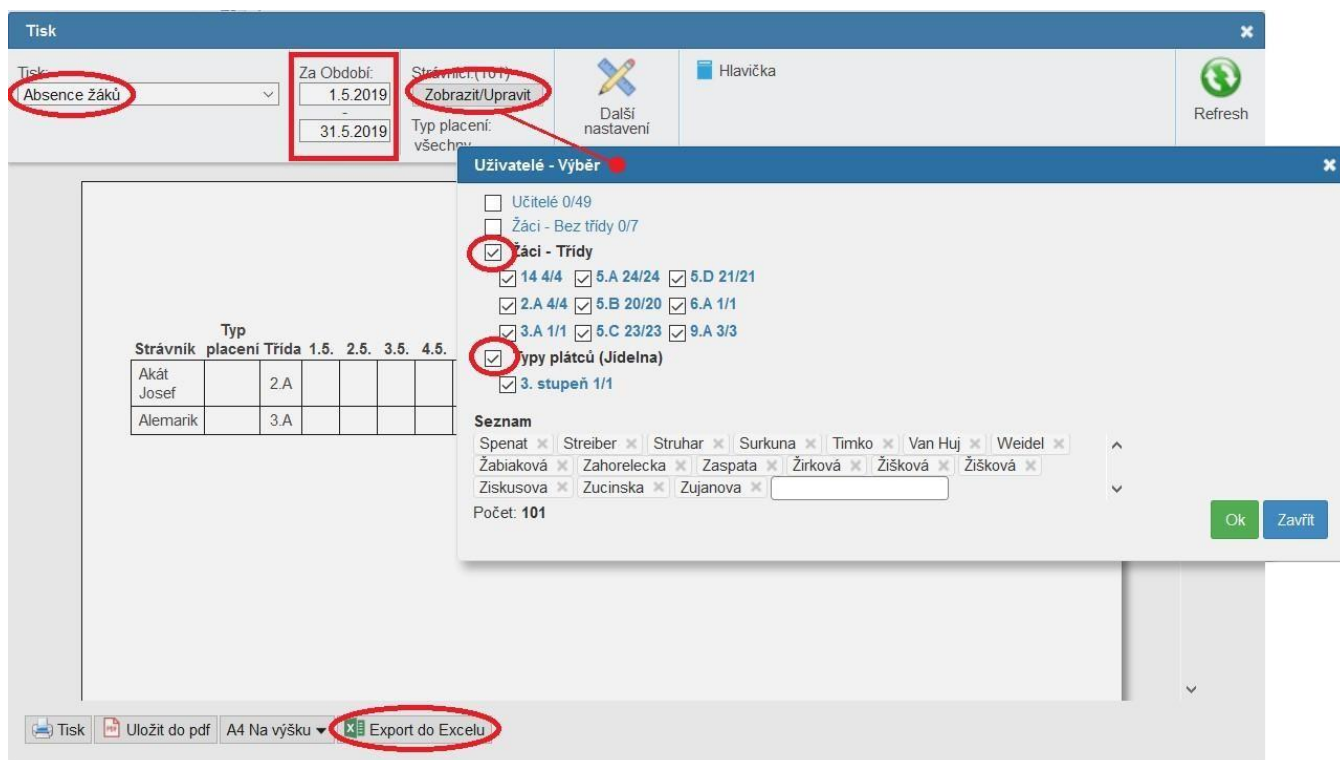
Tisk

Tisk:
Absence žáků

Za Období:
1.5.2019
-
31.5.2019

Strávníci:(101)
Zobrazit/Upravit
Typ placení:
všechny

Další nastavení

Hlavička

Refresh

Uživatelé - Výběr

Učitelé 0/49
Žáci - Bez třídy 0/7
Žáci - Třídy
14 4/4 5.A 24/24 5.D 21/21
2.A 4/4 5.B 20/20 6.A 1/1
3.A 1/1 5.C 23/23 9.A 3/3
Typy plátců (Jídelna)
3. stupeň 1/1

Seznam
Spenat × Streiber × Struhar × Surkuna × Timko × Van Huj × Weidel ×
Žabiaková × Zahorelecka × Zaspata × Žirková × Žišková × Žišková ×
Ziskusova × Zucinska × Zujanova ×

Počet: 101

Ok Zavřít

| Strávník | Typ placení | Třída | 1.5. | 2.5. | 3.5. | 4.5. |
|---|---|---|---|---|---|---|
| Akát Josef | | 2.A | | | | |
| Alemarik | | 3.A | | | | |

Tisk Uložit do pdf A4 Na výšku Export do Excelu